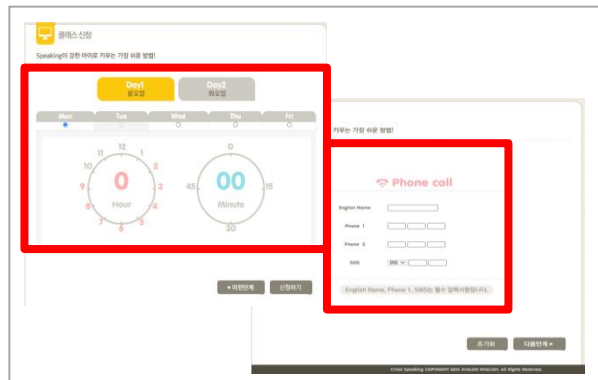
클래스 신청

Speaking이 강한 아이로 키우는 가장 쉬운 방법!

Day1
월요일

Day2
화요일

Mon Tue Wed Thu Fri

12 1 2 3 4 5 6 7 8 9 10 11

0

Hour

0 15 30 45

00

Minute

◀ 이전단계 신청하기

키우는 가장 쉬운 방법!

Phone call

English Name

Phone 1

Phone 2

SMS

English Name, Phone 1, SMS는 필수 입력사항입니다.

초기화 다음단계 ▶

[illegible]